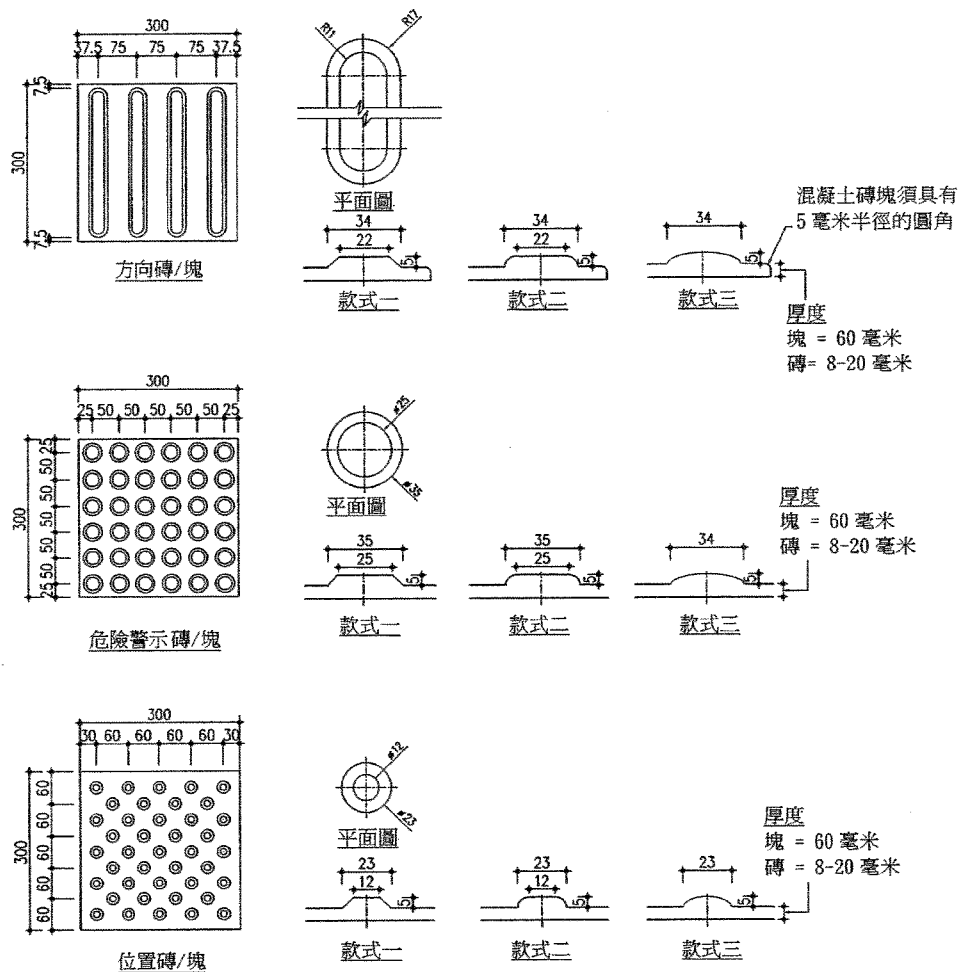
300
37.5 75 75 75 37.5
7.5
300
7.5
方向磚/塊

R11
R17
平面圖
34
22
5
款式一
34
22
5
款式二
34
5
款式三

混凝土磚塊須具有 5 毫米半徑的圓角

厚度
塊 = 60 毫米
磚= 8-20 毫米

300
25 50 50 50 50 50 25
25 50 50 50 50 25
300
危險警示磚/塊

ø25
ø35
平面圖
35
25
5
款式一
35
25
5
款式二
34
5
款式三

厚度
塊 = 60 毫米
磚 = 8-20 毫米

300
30 60 60 60 60 30
60 60 60 60 60
300
位置磚/塊

ø12
ø23
平面圖
23
12
5
款式一
23
12
5
款式二
23
5
款式三

厚度
塊 = 60 毫米
磚 = 8-20 毫米